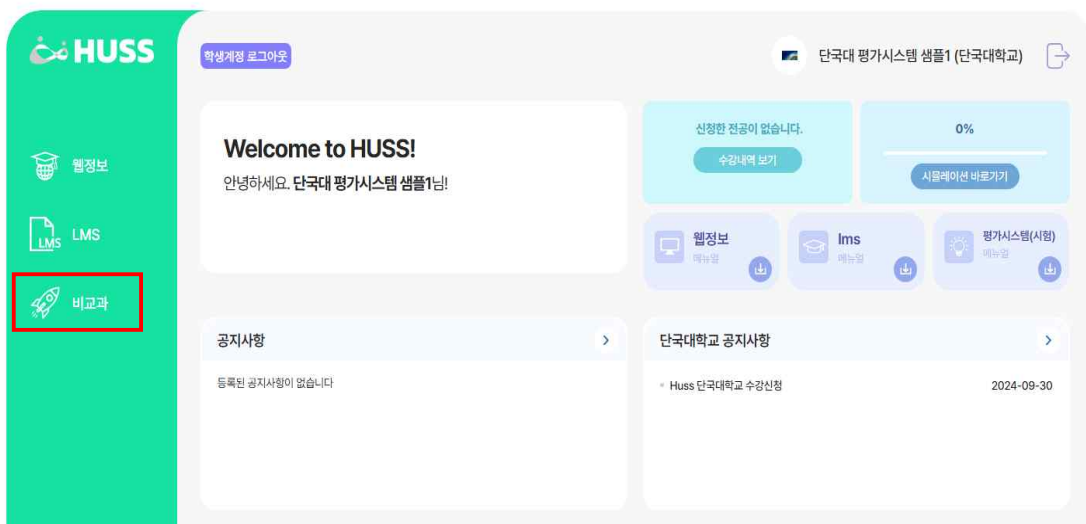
HUSS

웹정보

LMS

비교과

학생계정 로그아웃

단국대 평가시스템 샘플1 (단국대학교)

Welcome to HUSS!

안녕하세요. 단국대 평가시스템 샘플1님!

신청한 전공이 없습니다.

수강내역 보기

0%

시뮬레이션 바로가기

웹정보
메뉴얼

lms
메뉴얼

평가시스템(시험)
메뉴얼

공지사항

등록된 공지사항이 없습니다

단국대학교 공지사항

Huss 단국대학교 수강신청 2024-09-30